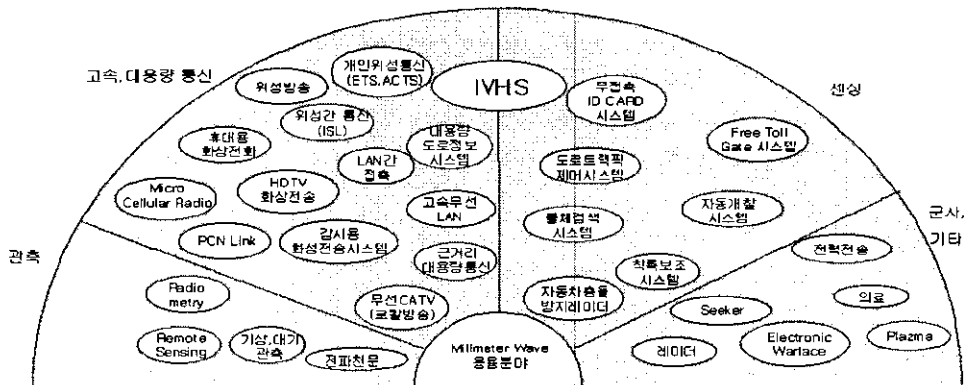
고속,대용량 통신

위성방송

개인위성통신 (ETS, ACTS)

IVHS

무접속 ID CARD 시스템

센싱

위성간 통신 (ISL)

휴대용 화상전화

대용량 도로정보 시스템

도로트랙픽 제어시스템

Free Toll Gate 시스템

LAN간 접속

Micro Cellular Radio

HDTV 화상전송

고속무선 LAN

물체검색 시스템

자동개찰 시스템

군사, 기타

PCN Link

감시용 화상전송시스템

근거리 대용량통신

관측

전력전송

착륙보조 시스템

Radio metry

무선CATV (로칼방송)

자동차충돌 방지레이더

의료

Seeker

Remote Sensing

기상,대기 관측

전파천문

Millimeter Wave 응용분야

레이더

Electronic Warface

Plazma